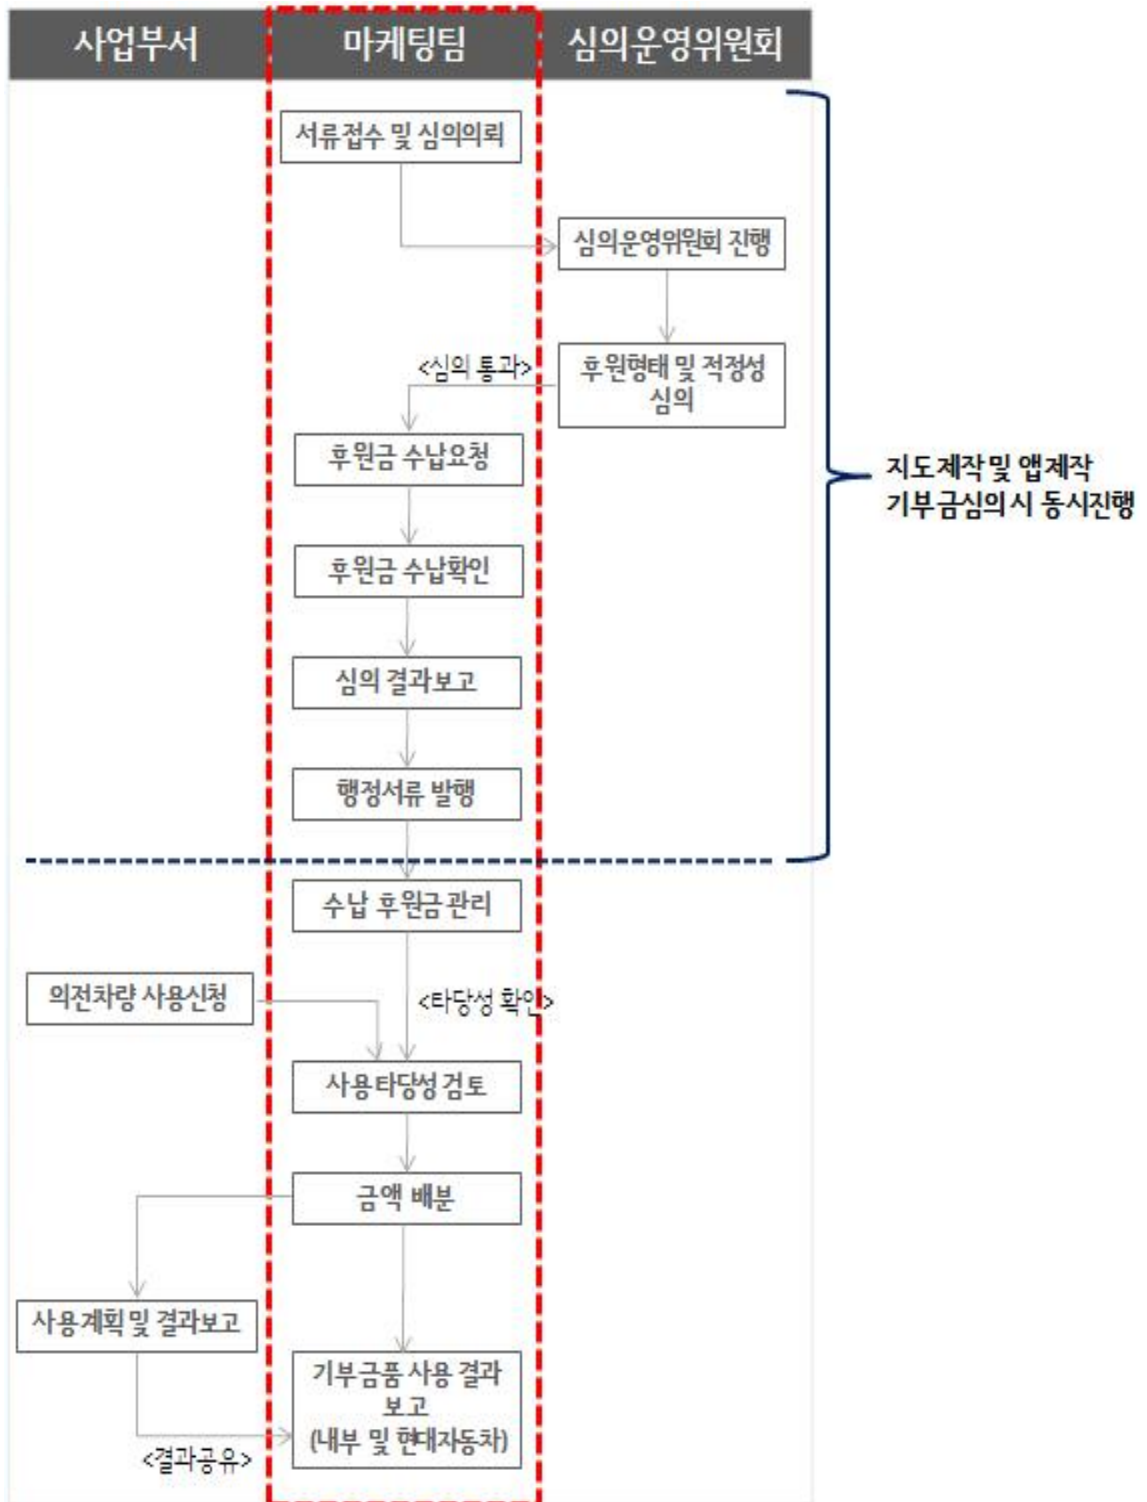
사업부서

마케팅팀

심의운영위원회

서류접수 및 심의의뢰

심의운영위원회 진행

<심의 통과>

후원형태 및 적정성 심의

후원금 수납요청

후원금 수납확인

심의 결과보고

행정서류 발행

지도제작 및 앱제작 기부금심의시 동시진행

수납 후원금 관리

의전차량 사용신청

<타당성 확인>

사용타당성 검토

금액 배분

사용계획 및 결과보고

기부금품 사용 결과 보고 (내부 및 현대자동차)

<결과공유>